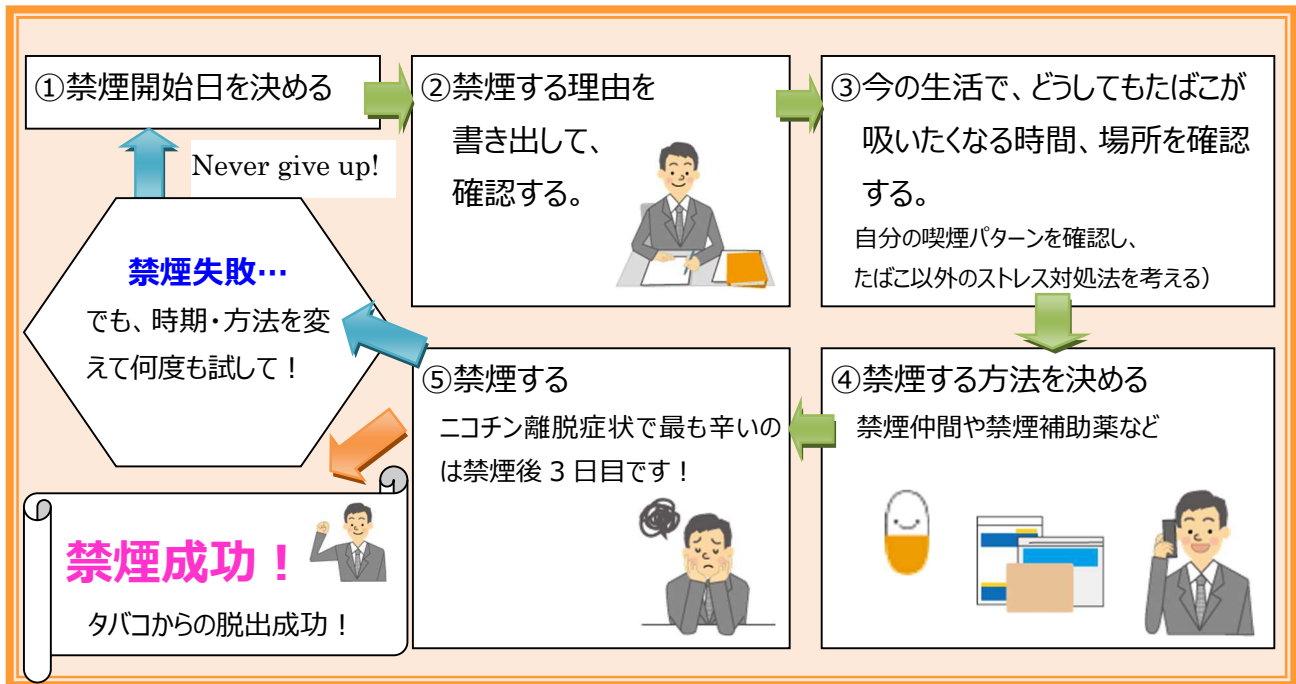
①禁煙開始日を決める

②禁煙する理由を書き出して、確認する。

③今の生活で、どうしてもたばこが吸いたくなる時間、場所を確認する。
自分の喫煙パターンを確認し、たばこ以外のストレス対処法を考える）

Never give up!

禁煙失敗…
でも、時期・方法を変えて何度も試して！

⑤禁煙する
ニコチン離脱症状で最も辛いのは禁煙後３日目です！

④禁煙する方法を決める
禁煙仲間や禁煙補助薬など

禁煙成功！
タバコからの脱出成功！